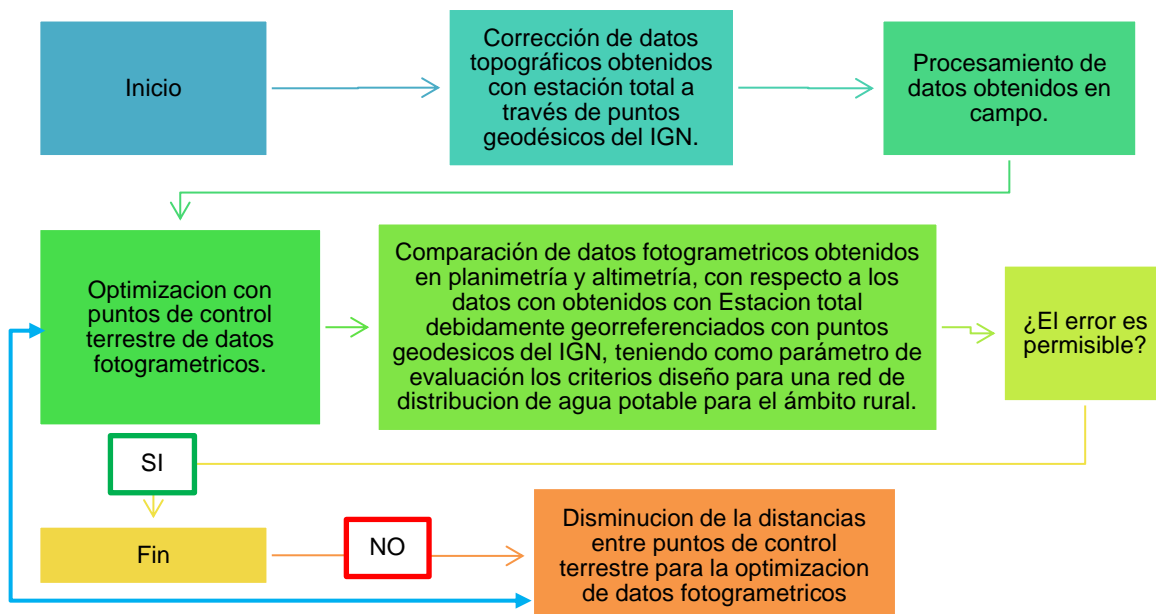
Inicio

Corrección de datos topográficos obtenidos con estación total a través de puntos geodésicos del IGN.

Procesamiento de datos obtenidos en campo.

Optimizacion con puntos de control terrestre de datos fotogrametricos.

Comparación de datos fotogrametricos obtenidos en planimetría y altimetría, con respecto a los datos con obtenidos con Estacion total debidamente georreferenciados con puntos geodesicos del IGN, teniendo como parámetro de evaluación los criterios diseño para una red de distribucion de agua potable para el ámbito rural.

¿El error es permisible?

SI

Fin

NO

Disminucion de la distancias entre puntos de control terrestre para la optimizacion de datos fotogrametricos